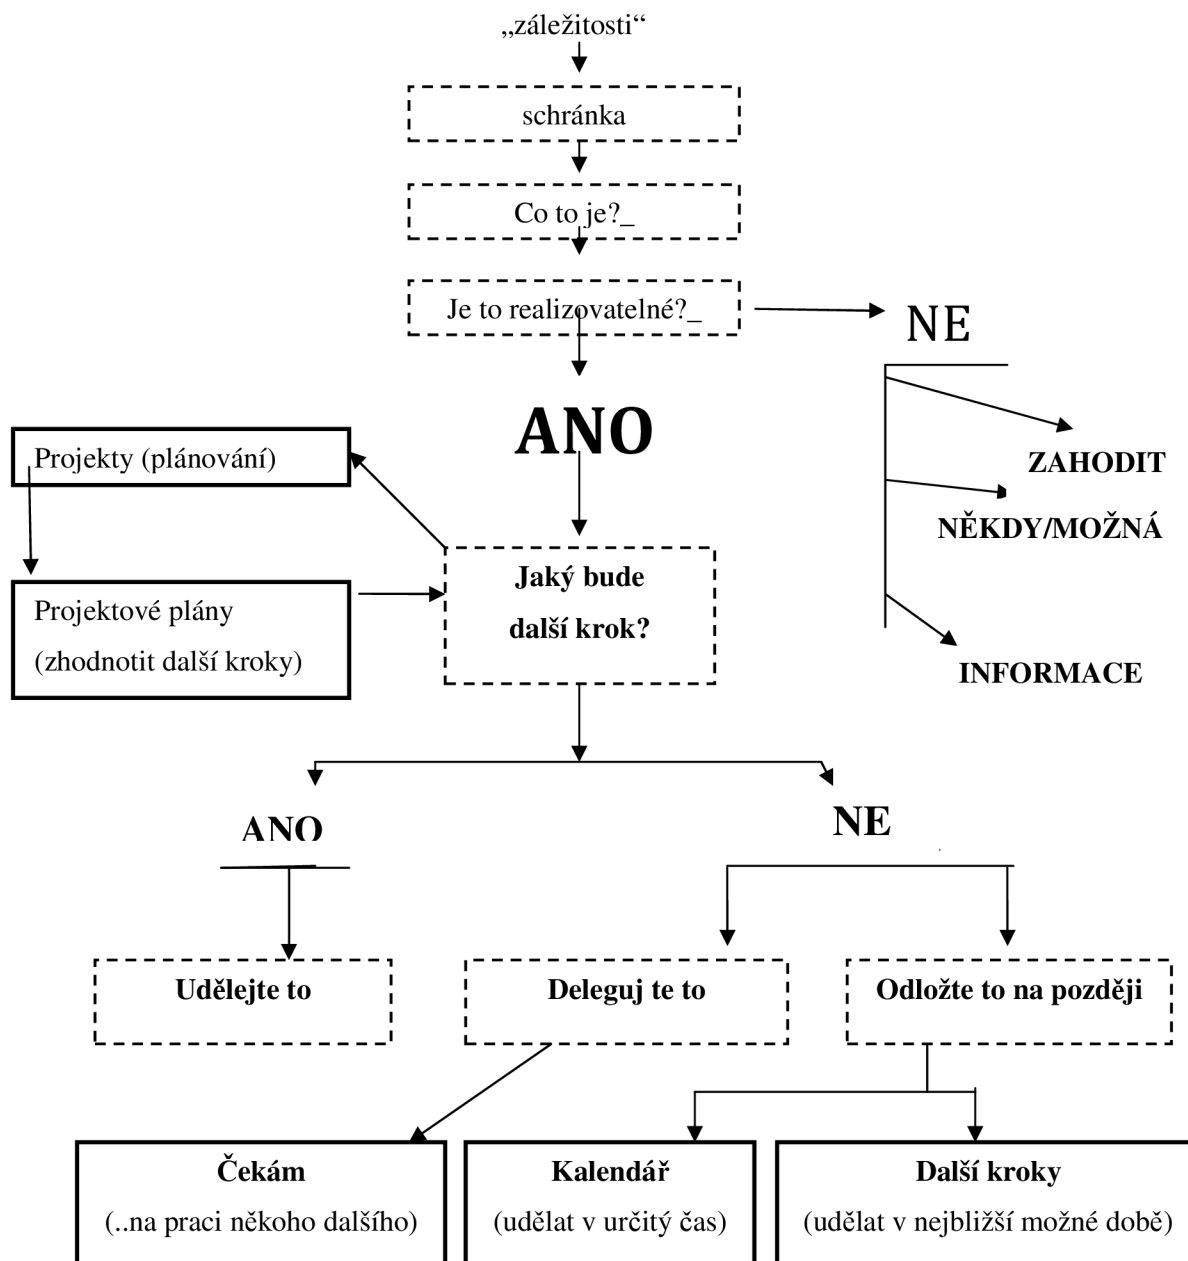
„záležitosti“

schránka

Co to je?_

Je to realizovatelné?_

NE

ZAHODIT

NĚKDY/MOŽNÁ

INFORMACE

ANO

Projekty (plánování)

Projektové plány (zhodnotit další kroky)

Jaký bude další krok?

ANO

NE

Udělejte to

Deleguj te to

Odložte to na později

Čekám (..na praci někoho dalšího)

Kalendář (udělat v určitý čas)

Další kroky (udělat v nejbližší možné době)